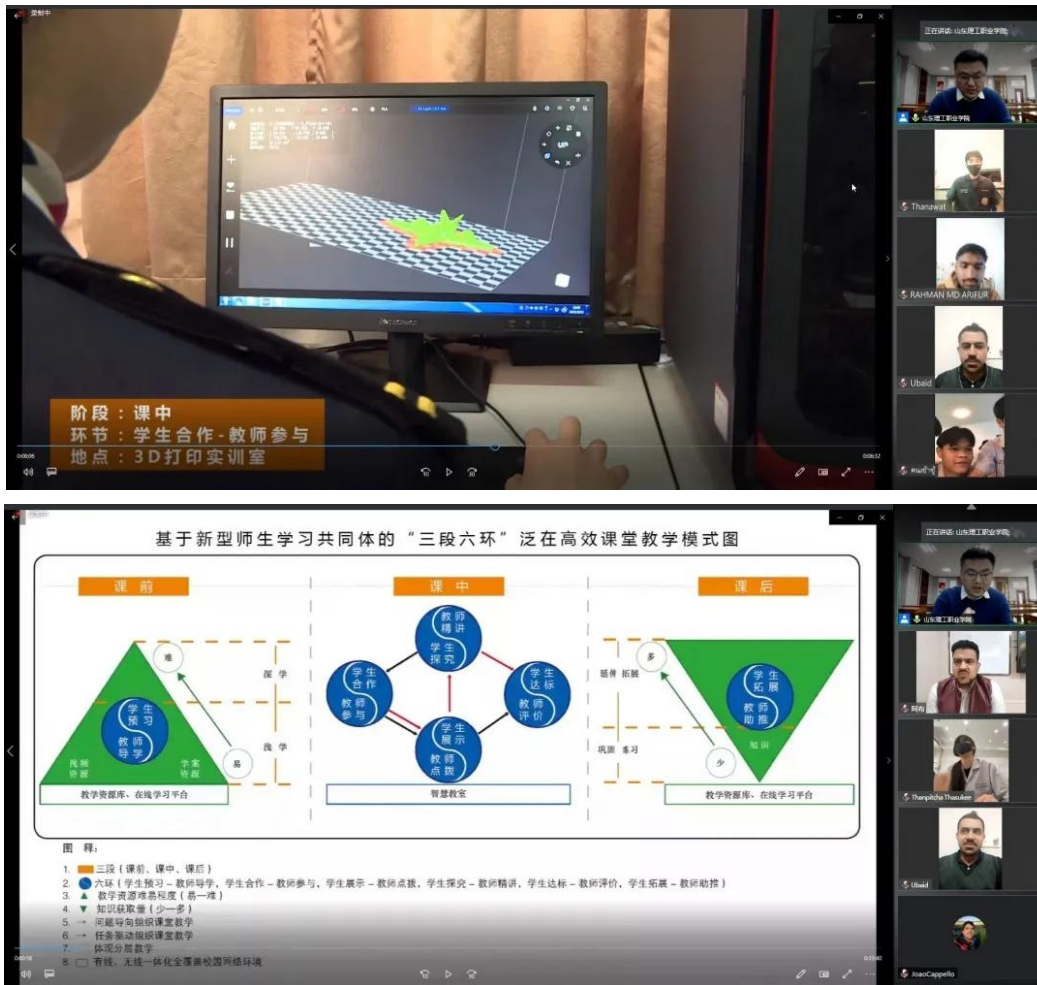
录制中

阶段：课中
环节：学生合作-教师参与
地点：3D打印实训室

正在讲话: 山东理工职业学院
山东理工职业学院
Thanawat
RAHMAN MD ARIFUR
Ubaid

基于新型师生学习共同体的“三段六环”泛在高效课堂教学模式图

课前
难
学生预习
教师导学
视频资源
学案资源
易
深学
浅学
教学资源库、在线学习平台

课中
教师精讲
学生探究
学生合作
教师参与
学生达标
教师评价
学生展示
教师点拨
智慧教室

课后
多
延伸 拓展
学生拓展
教师助推
知识
巩固 练习
少
教学资源库、在线学习平台

图 释：
1. 三段（课前、课中、课后）
2. 六环（学生预习－教师导学，学生合作－教师参与，学生展示－教师点拨，学生探究－教师精讲，学生达标－教师评价，学生拓展－教师助推）
3. ▲ 教学资源难易程度（易—难）
4. ▼ 知识获取量（少—多）
5. → 问题导向组织课堂教学
6. → 任务驱动组织课堂教学
7. 体现分层教学
8. 有线、无线一体化全覆盖校园网络环境

正在讲话: 山东理工职业学院
山东理工职业学院
阿布
Thanpitcha Thasuker
Ubaid
JoaoCappello